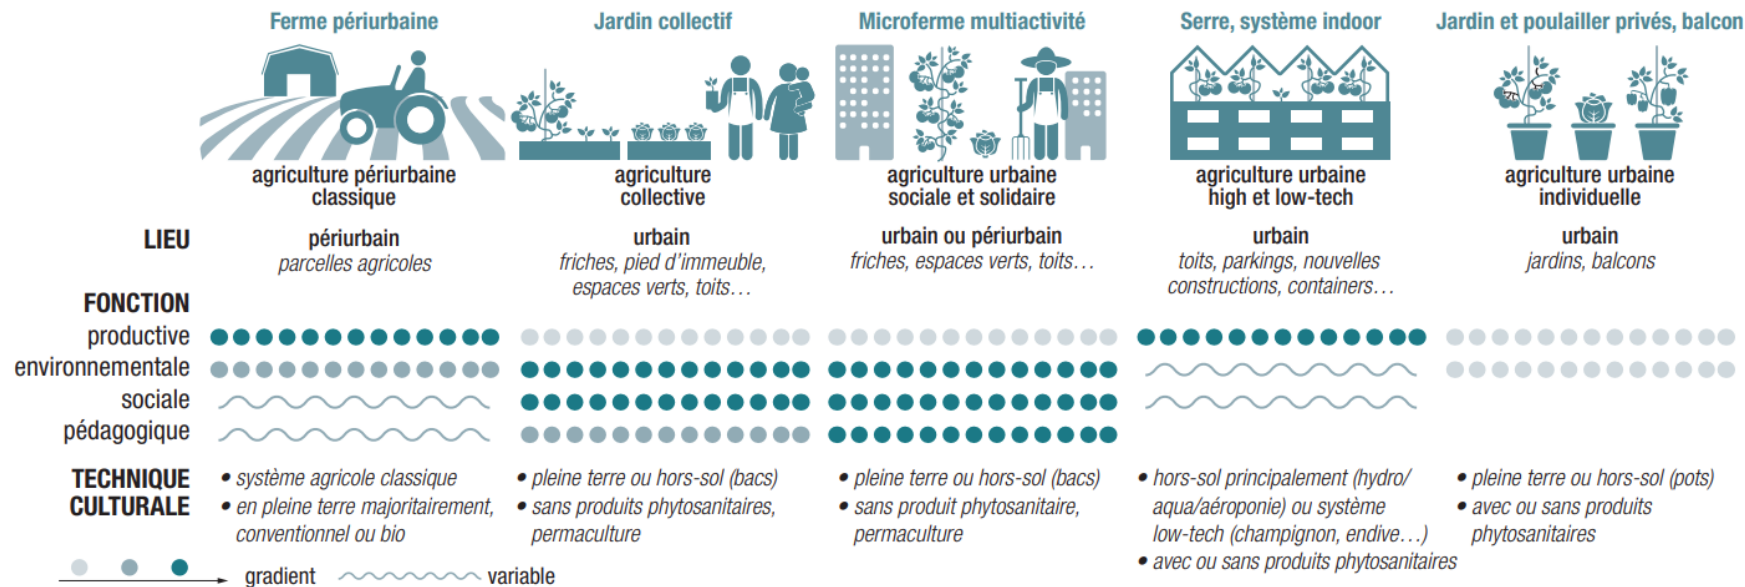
Ferme périurbaine | Jardin collectif | Microferme multiactivité | Serre, système indoor | Jardin et poulailler privés, balcon

| | Ferme périurbaine | Jardin collectif | Microferme multiactivité | Serre, système indoor | Jardin et poulailler privés, balcon |
|---|---|---|---|---|---|
| | agriculture périurbaine classique | agriculture collective | agriculture urbaine sociale et solidaire | agriculture urbaine high et low-tech | agriculture urbaine individuelle |
| LIEU | périurbain *parcelles agricoles* | urbain *friches, pied d'immeuble, espaces verts, toits…* | urbain ou périurbain *friches, espaces verts, toits…* | urbain *toits, parkings, nouvelles constructions, containers…* | urbain *jardins, balcons* |
| FONCTION | | | | | |
| productive | | | | | |
| environnementale | | | | | |
| sociale | | | | | |
| pédagogique | | | | | |
| TECHNIQUE CULTURALE | • système agricole classique • en pleine terre majoritairement, conventionnel ou bio | • pleine terre ou hors-sol (bacs) • sans produits phytosanitaires, permaculture | • pleine terre ou hors-sol (bacs) • sans produit phytosanitaire, permaculture | • hors-sol principalement (hydro/aqua/aéroponie) ou système low-tech (champignon, endive…) • avec ou sans produits phytosanitaires | • pleine terre ou hors-sol (pots) • avec ou sans produits phytosanitaires |

gradient variable